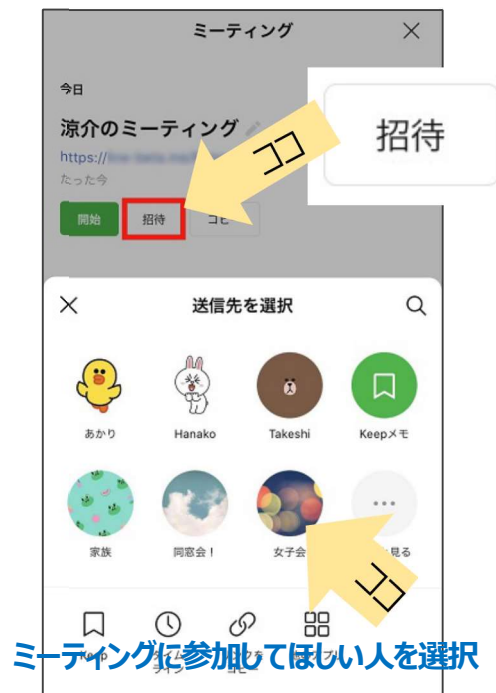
ミーティング

今日

涼介のミーティング

https://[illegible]

たった今

開始

招待

コピ

招待

ココ

送信先を選択

あかり

Hanako

Takeshi

Keepメモ

家族

同窓会！

女子会

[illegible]見る

ココ

ミーティングに参加してほしい人を選択